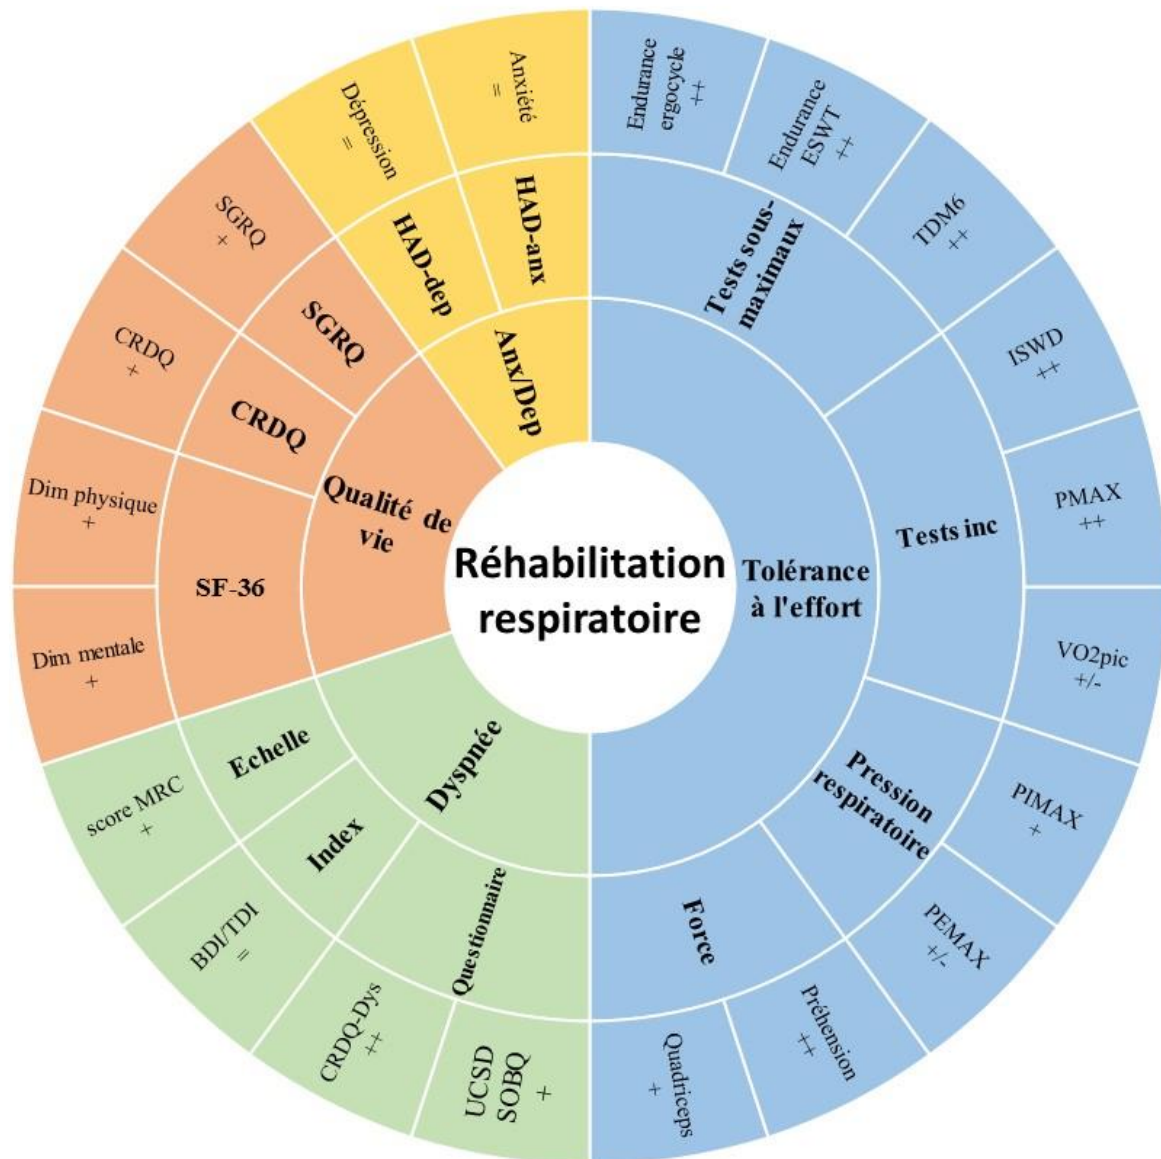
Réhabilitation respiratoire

Tolérance à l'effort

Tests sous-maximaux

Endurance ergocycle ++

Endurance ESWT ++

TDM6 ++

Tests inc

ISWD ++

PMAX ++

VO2pic +/-

Pression respiratoire

PIMAX +

PEMAX +/-

Force

Préhension ++

Quadriceps +

Dyspnée

Questionnaire

UCSD SOBQ +

CRDQ-Dys ++

Index

BDI/TDI =

Echelle

score MRC +

Qualité de vie

SF-36

Dim mentale +

Dim physique +

CRDQ

CRDQ +

SGRQ

SGRQ +

Anx/Dep

HAD-dep

Dépression =

HAD-anx

Anxiété =